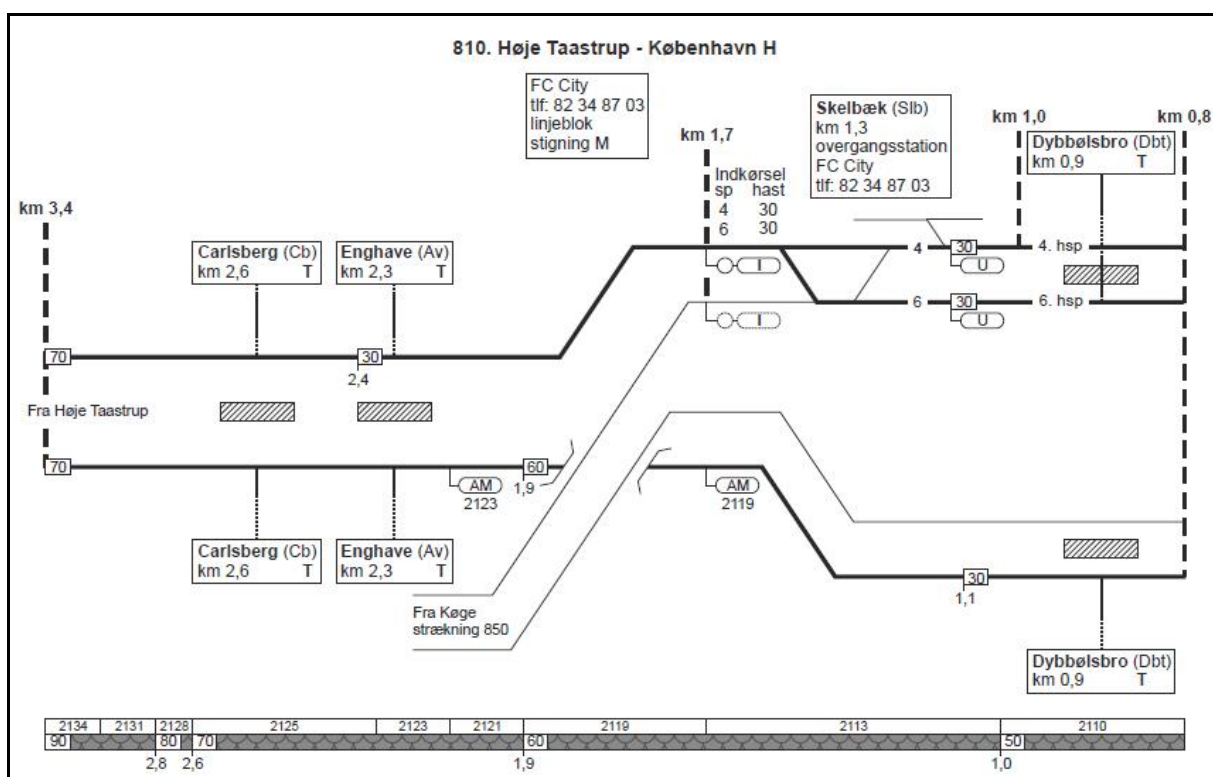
810. Høje Taastrup - København H

FC City
tlf: 82 34 87 03
linjeblok
stigning M

km 1,7

Indkørsel
sp hast
4 30
6 30

Skelbæk (Slb)
km 1,3
overgangsstation
FC City
tlf: 82 34 87 03

km 1,0

km 0,8

Dybbølsbro (Dbt)
km 0,9 T

km 3,4

Carlsberg (Cb)
km 2,6 T

Enghave (Av)
km 2,3 T

4
30
4. hsp
U

6
30
6. hsp
U

I
I

70
30
2,4

Fra Høje Taastrup

70
AM
2123
60
1,9
AM
2119

Carlsberg (Cb)
km 2,6 T

Enghave (Av)
km 2,3 T

30
1,1

Fra Køge
strækning 850

Dybbølsbro (Dbt)
km 0,9 T

| 2134 | 2131 | 2128 | 2125 | 2123 | 2121 | 2119 | 2113 | 2110 |
|---|---|---|---|---|---|---|---|---|

90 80 70 60 50

2,8 2,6 1,9 1,0